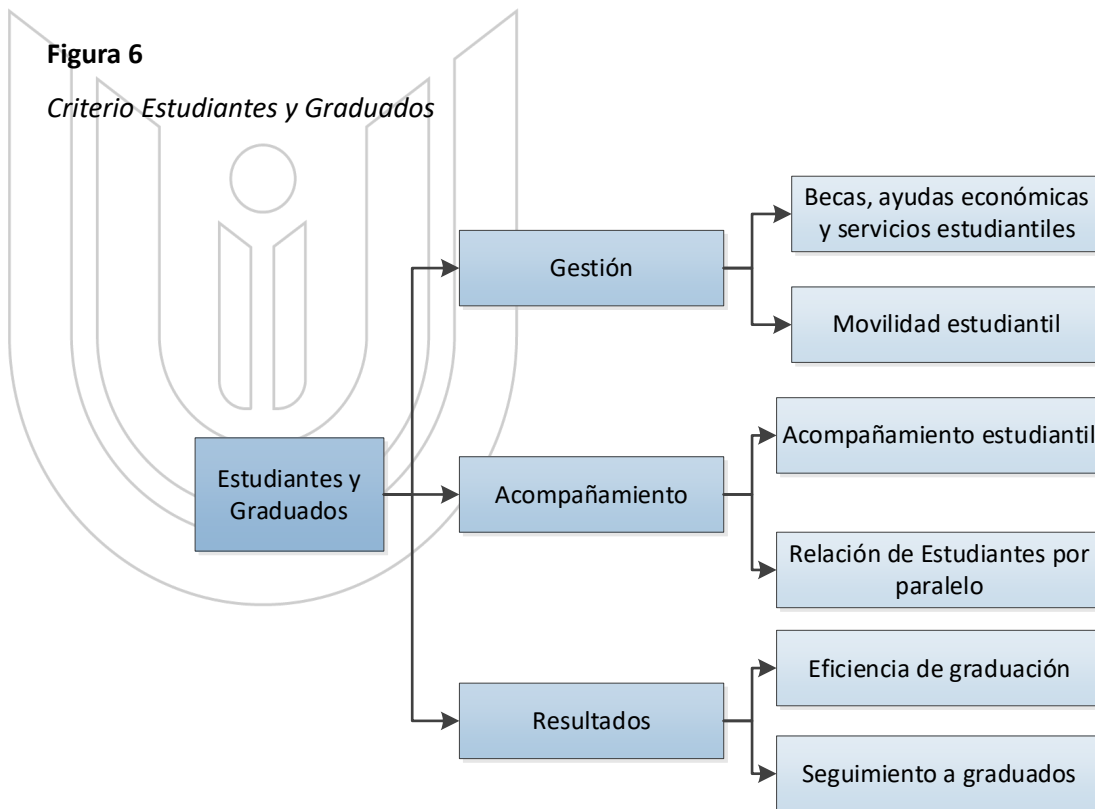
**Figura 6**

*Criterio Estudiantes y Graduados*

Estudiantes y Graduados

Gestión

Becas, ayudas económicas y servicios estudiantiles

Movilidad estudiantil

Acompañamiento

Acompañamiento estudiantil

Relación de Estudiantes por paralelo

Resultados

Eficiencia de graduación

Seguimiento a graduados